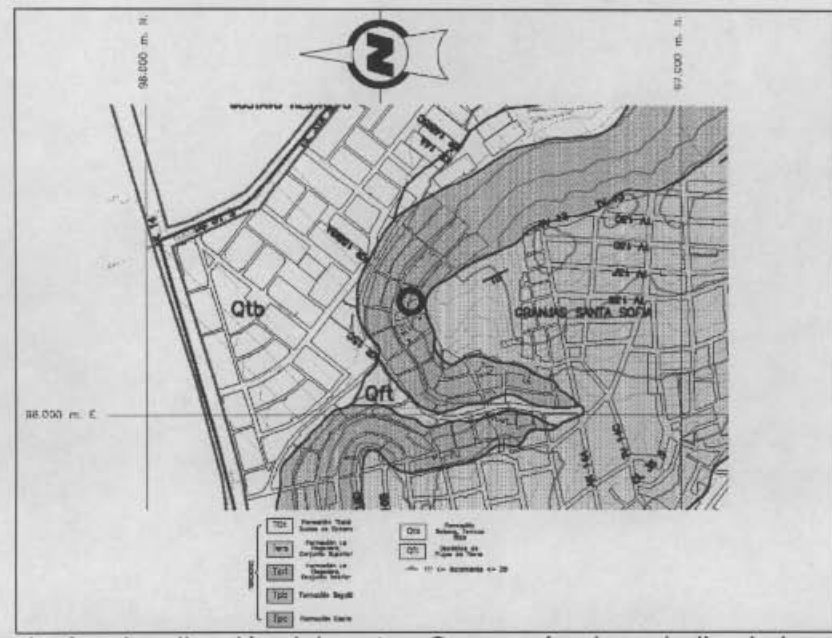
98.000 m. N.

97.000 m. N.

N

GUSTAVO RESTREPO

Qtb

Qft

GRANJAS SANTA SOFIA

98.000 m. E.

| | |
|---|---|
| TQt | Formación Tilatá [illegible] |
| Tera | Formación La Regadera Conjunto Superior |
| Teri | Formación La Regadera Conjunto Inferior |
| Tpb | Formación Bogotá |
| Tpc | Formación Cacho |

| | |
|---|---|
| Qtb | Formación Sabana Terraza Baja |
| Qft | Depósitos de Flujos de Tierra |

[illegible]

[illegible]